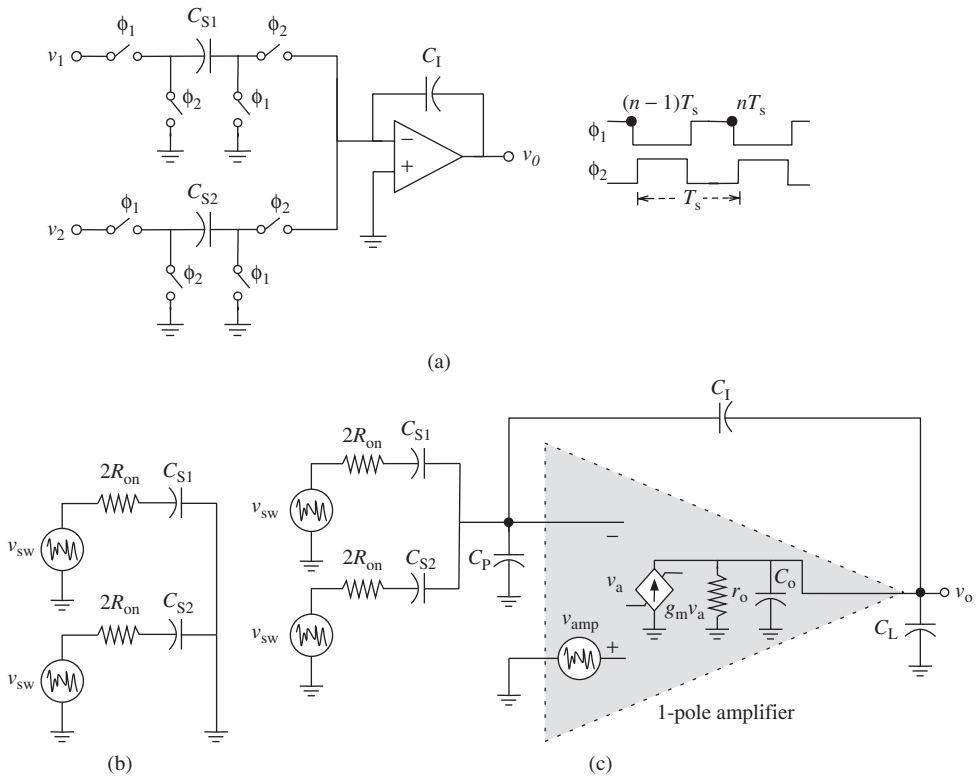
$v_1$ $\phi_1$ $C_{S1}$ $\phi_2$ $\phi_2$ $\phi_1$

$C_I$

$-$ $+$ $v_0$

$(n-1)T_s$ $nT_s$

$\phi_1$

$\phi_2$

$T_s$

$v_2$ $\phi_1$ $C_{S2}$ $\phi_2$ $\phi_2$ $\phi_1$

(a)

$2R_{on}$ $C_{S1}$

$v_{sw}$

$2R_{on}$ $C_{S2}$

$v_{sw}$

(b)

$2R_{on}$ $C_{S1}$

$v_{sw}$

$2R_{on}$ $C_{S2}$

$v_{sw}$

$C_P$

$C_I$

$-$

$v_a$ $g_m v_a$ $r_o$ $C_o$

$v_{amp}$ $+$

$v_o$

$C_L$

1-pole amplifier

(c)